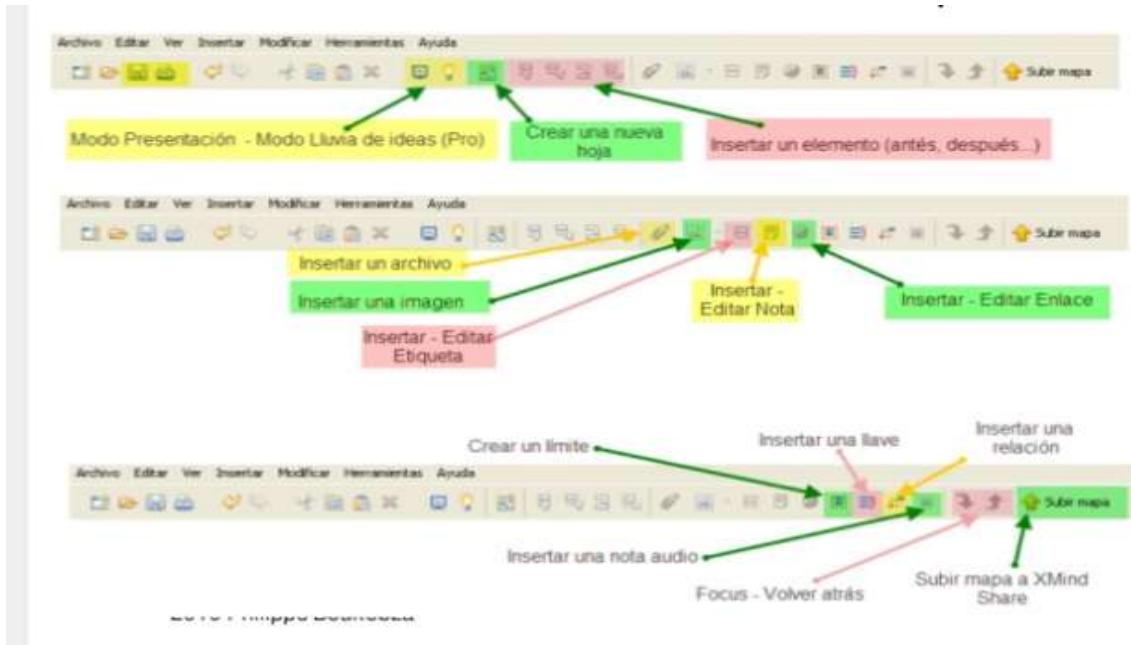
Archivo Editar Ver Insertar Modificar Herramientas Ayuda

Subir mapa

Modo Presentación - Modo Lluvia de ideas (Pro)

Crear una nueva hoja

Insertar un elemento (antés, después...)

Archivo Editar Ver Insertar Modificar Herramientas Ayuda

Subir mapa

Insertar un archivo

Insertar una imagen

Insertar - Editar Etiqueta

Insertar - Editar Nota

Insertar - Editar Enlace

Crear un límite

Insertar una llave

Insertar una relación

Archivo Editar Ver Insertar Modificar Herramientas Ayuda

Subir mapa

Insertar una nota audio

Focus - Volver atrás

Subir mapa a XMind Share

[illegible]